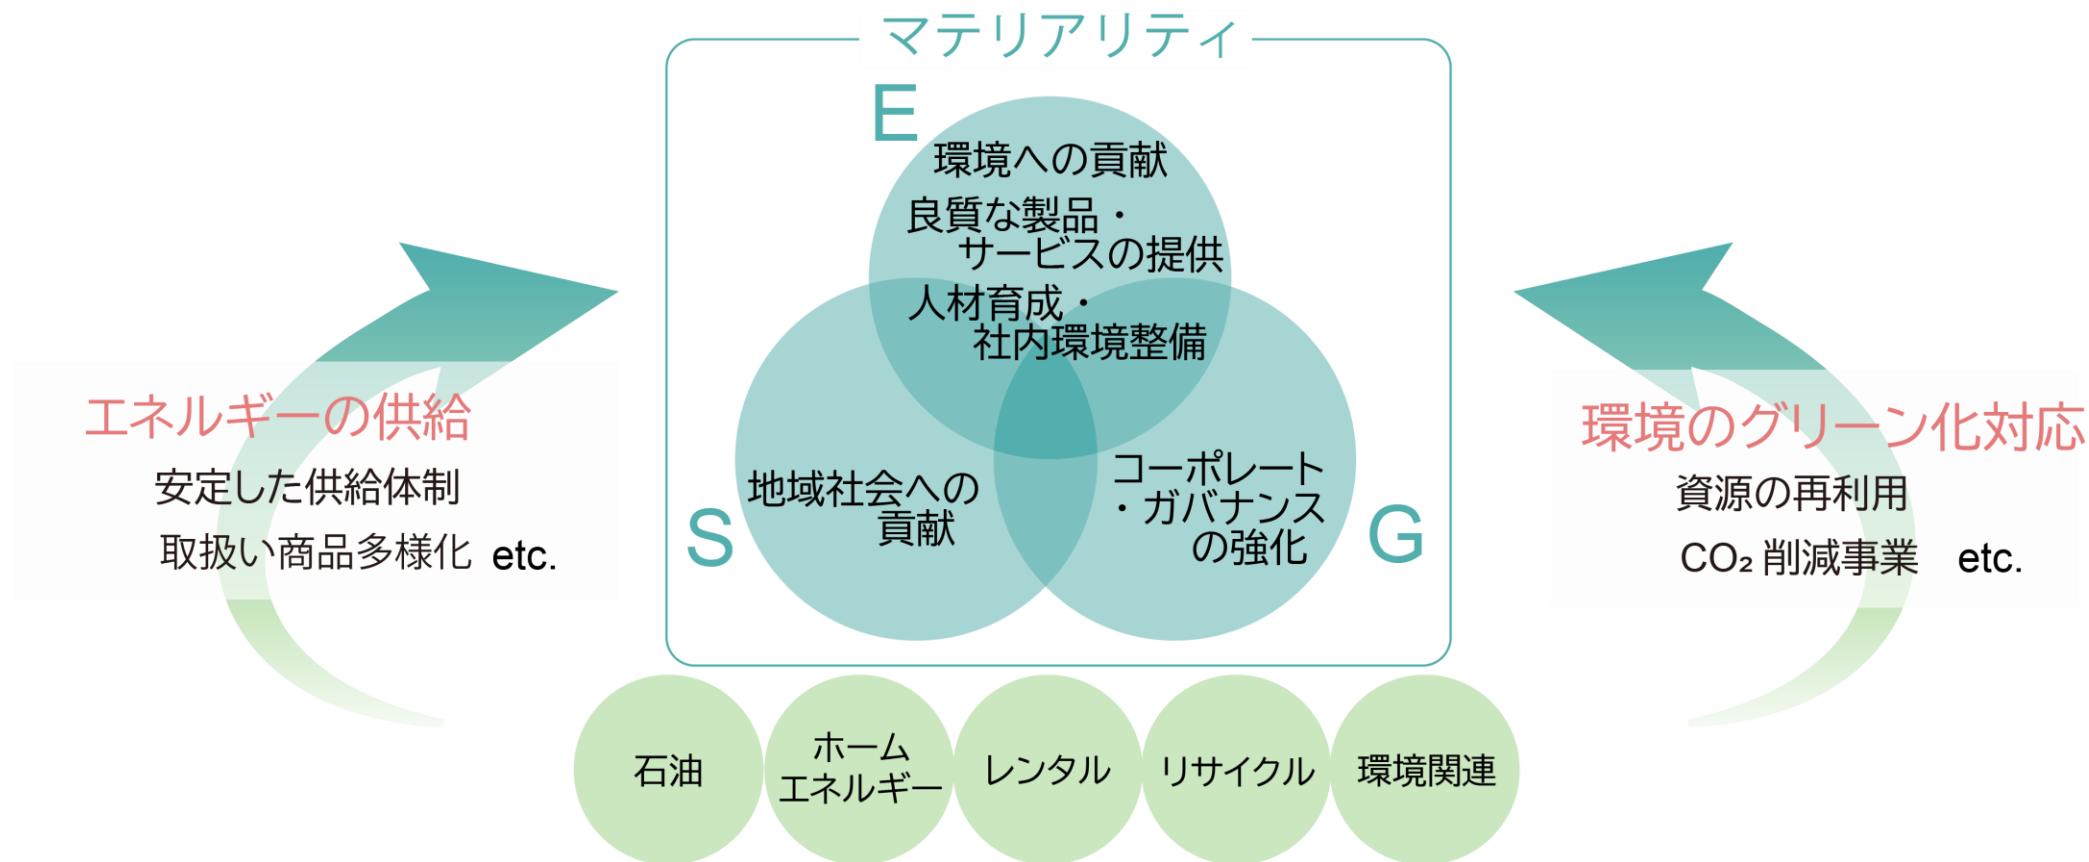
マテリアリティ

E
環境への貢献
良質な製品・サービスの提供
人材育成・社内環境整備

S
地域社会への貢献

G
コーポレート・ガバナンスの強化

エネルギーの供給
安定した供給体制
取扱い商品多様化 etc.

環境のグリーン化対応
資源の再利用
$CO_2$ 削減事業 etc.

石油
ホームエネルギー
レンタル
リサイクル
環境関連